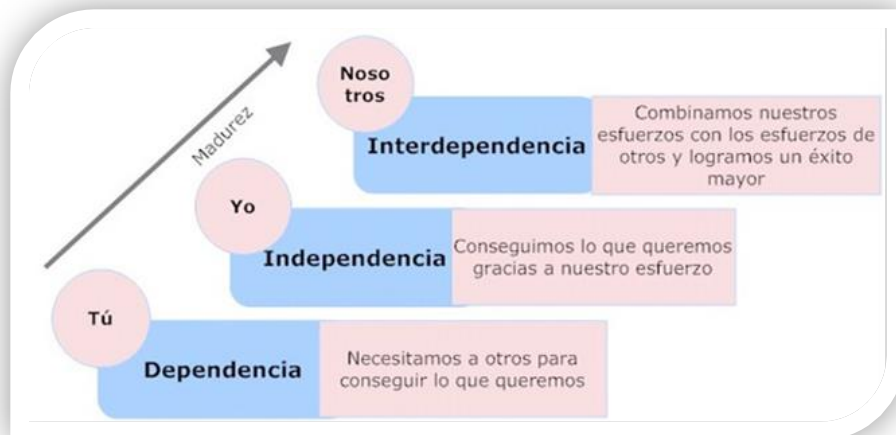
Madurez

Noso tros

Interdependencia

Combinamos nuestros esfuerzos con los esfuerzos de otros y logramos un éxito mayor

Yo

Independencia

Conseguimos lo que queremos gracias a nuestro esfuerzo

Tú

Dependencia

Necesitamos a otros para conseguir lo que queremos